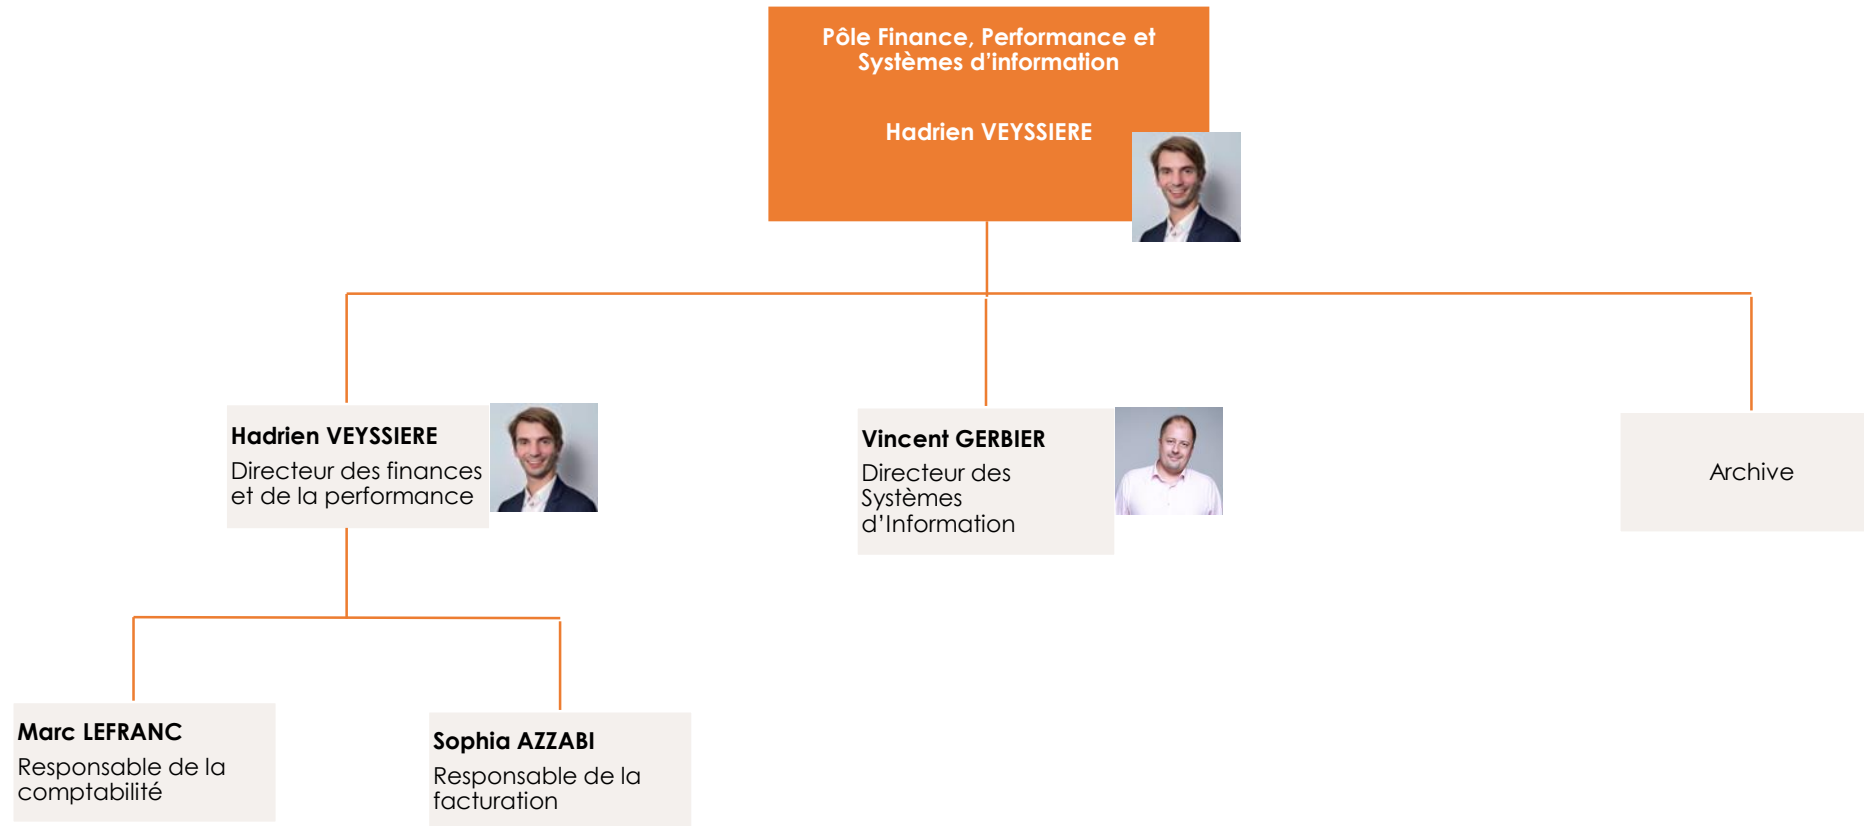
Pôle Finance, Performance et Systèmes d'information

Hadrien VEYSSIERE

Hadrien VEYSSIERE
Directeur des finances et de la performance

Vincent GERBIER
Directeur des Systèmes d'Information

Archive

Marc LEFRANC
Responsable de la comptabilité

Sophia AZZABI
Responsable de la facturation